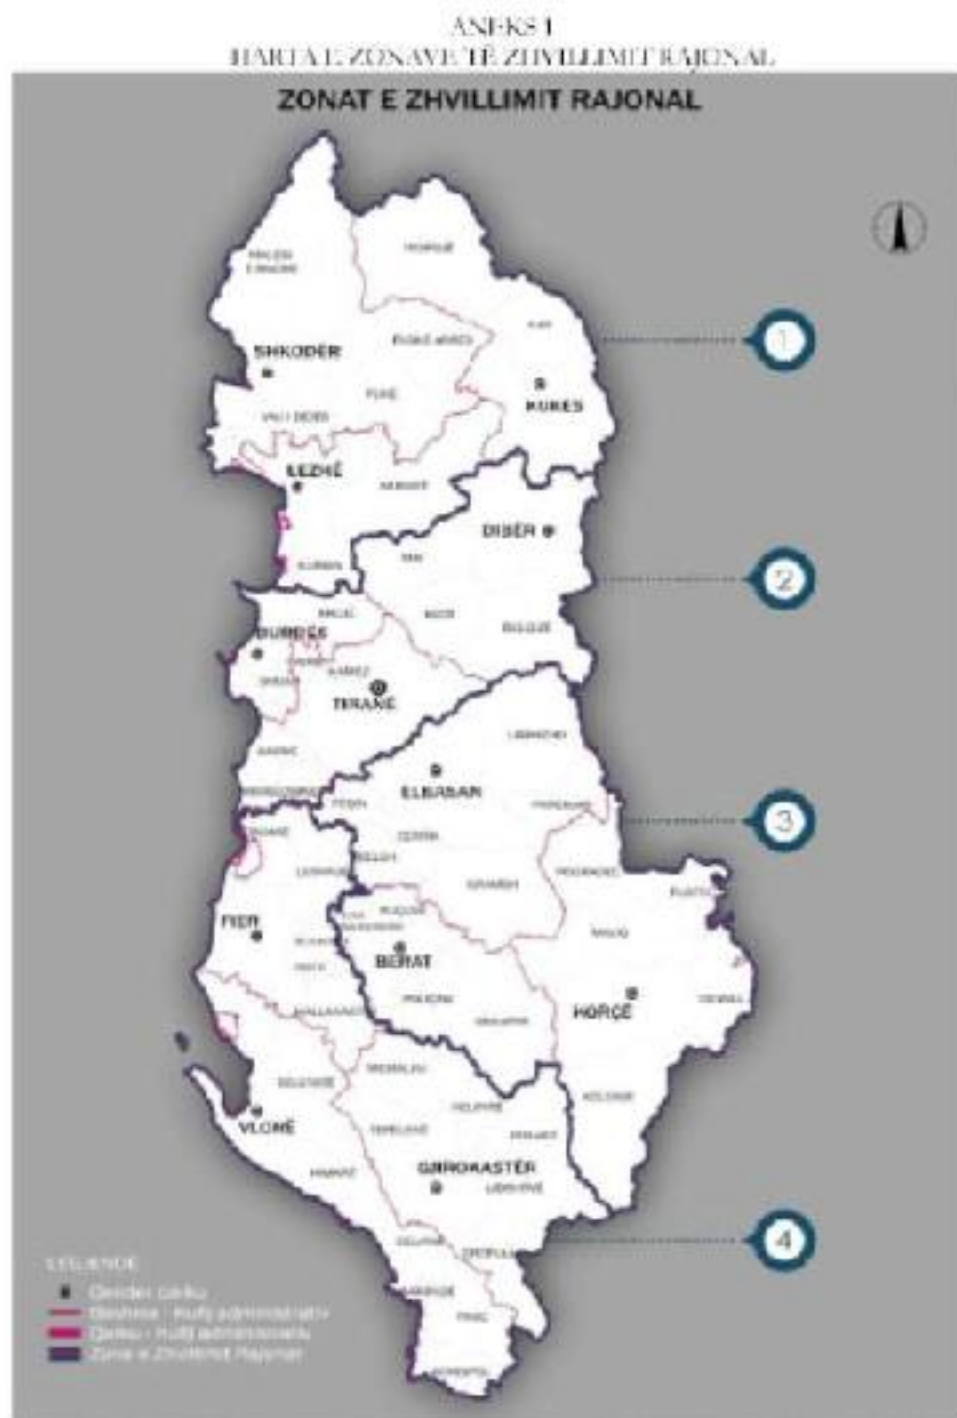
ANEKS I
HARTA E ZONAVE TË ZHVILLIMIT RAJONAL

ZONAT E ZHVILLIMIT RAJONAL

MALËSI E MADHE
TROPOJË
SHKODËR
PUKË
HAS
KUKËS
FUSHË ARRËZ
VAU I DEJËS
LEZHË
MIRDITË
DIBËR
KURBIN
MAT
BULQIZË
KRUJË
DURRËS
SHIJAK
KAMEZ
TIRANË
KAVAJË
LIBRAZHD
ELBASAN
PEQIN
PRRENJAS
CERRIK
DIVJAKË
BELSH
LUSHNJË
GRAMSH
POGRADEC
FIER
KUÇOVË
PUSTEC
BERAT
MALIQ
PATOS
KORÇË
POLIÇAN
SKRAPAR
DEVOLL
MALLAKASTËR
SELENICË
MEMALIAJ
VLORË
KELCYRË
KOLONJË
PËRMET
TEPELENË
HIMARË
GJIROKASTËR
LIBOHOVË
DELVINË
DROPULL
SARANDË
FINIQ
KONISPOL

1
2
3
4

LEGJENDË
Qendër Qarku
Bashkia - Kufiji administrativ
Qarku - Kufiji administrativ
Zona e Zhvillimit Rajonal